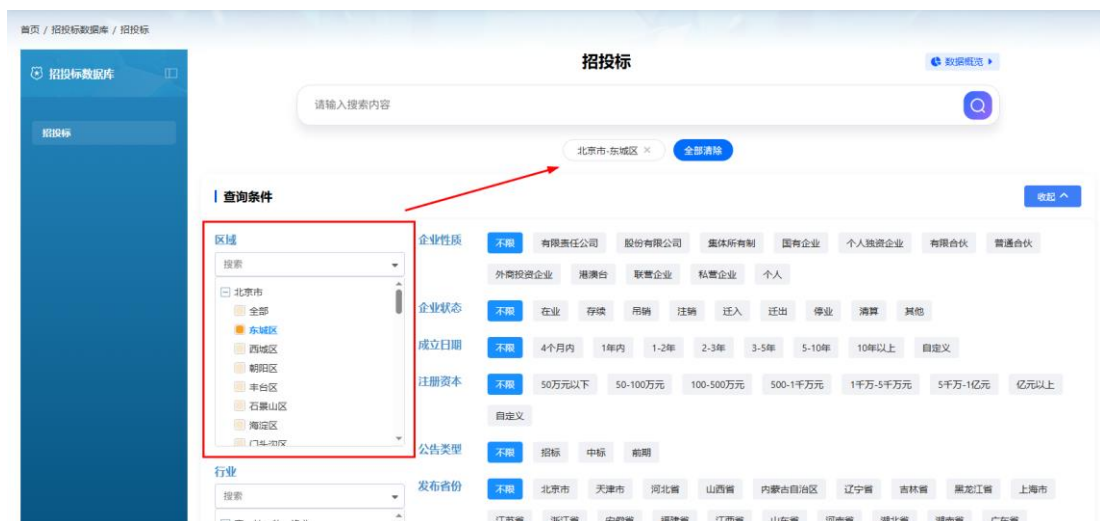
首页 / 招投标数据库 / 招投标

招投标数据库

招投标

招投标

数据概览 ▸

请输入搜索内容

北京市-东城区 ×

全部清除

查询条件

收起 ^

区域

搜索

⊟ 北京市

全部

东城区

西城区

朝阳区

丰台区

石景山区

海淀区

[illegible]

行业

搜索

企业性质

不限 有限责任公司 股份有限公司 集体所有制 国有企业 个人独资企业 有限合伙 普通合伙 外商投资企业 港澳台 联营企业 私营企业 个人

企业状态

不限 在业 存续 吊销 注销 迁入 迁出 停业 清算 其他

成立日期

不限 4个月内 1年内 1-2年 2-3年 3-5年 5-10年 10年以上 自定义

注册资本

不限 50万元以下 50-100万元 100-500万元 500-1千万元 1千万-5千万元 5千万-1亿元 亿元以上 自定义

公告类型

不限 招标 中标 前期

发布省份

不限 北京市 天津市 河北省 山西省 内蒙古自治区 辽宁省 吉林省 黑龙江省 上海市 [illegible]